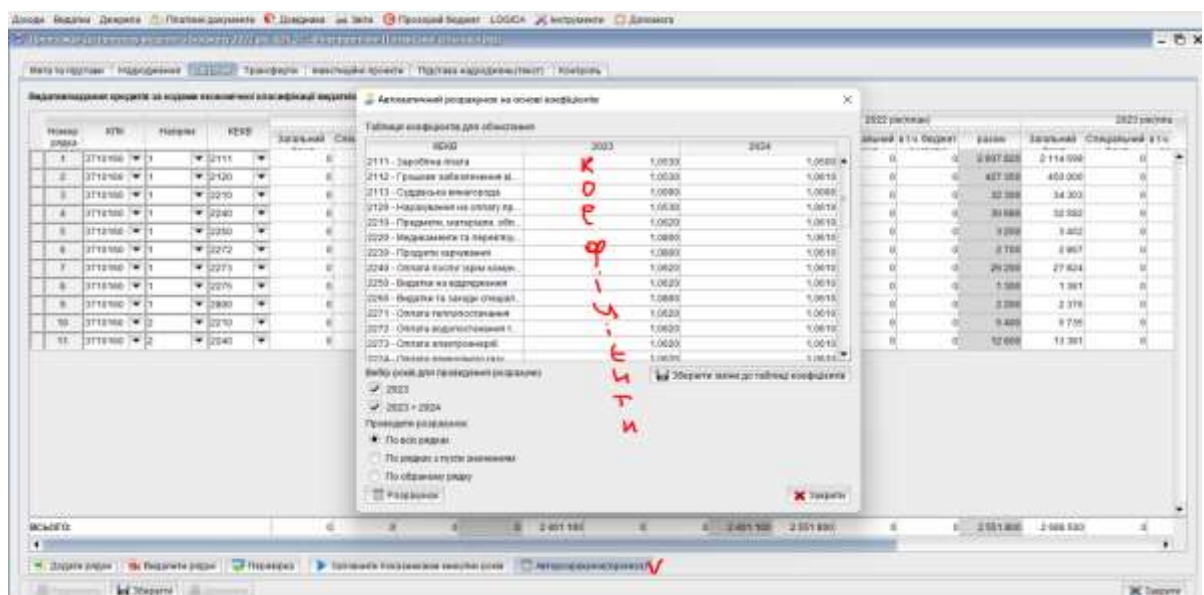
Доходи Видатки Джерела Платіжні документи Довідники Звіти Прозорий бюджет LOGICA Інструменти Допомога

Мета та підстави | Надходження | Видатки | Трансферти | Інвестиційні проекти | Підстава надходжень(текст) | Контроль

Видатки/надання кредитів за кодами економічної класифікації видатків

| Номер рядка | КПК | Напрям | КЕКВ | Загальний | Спец |
|---|---|---|---|---|---|
| 1 | 3710160 | 1 | 2111 | 0 | |
| 2 | 3710160 | 1 | 2120 | 0 | |
| 3 | 3710160 | 1 | 2210 | 0 | |
| 4 | 3710160 | 1 | 2240 | 0 | |
| 5 | 3710160 | 1 | 2250 | 0 | |
| 6 | 3710160 | 1 | 2272 | 0 | |
| 7 | 3710160 | 1 | 2273 | 0 | |
| 8 | 3710160 | 1 | 2275 | 0 | |
| 9 | 3710160 | 1 | 2800 | 0 | |
| 10 | 3710160 | 2 | 2210 | 0 | |
| 11 | 3710160 | 2 | 2240 | 0 | |

2022 рік/план | 2023 рік/план
Загальний | в т.ч. бюджет | разом | Загальний | Спеціальний | в т.ч.

| разом | Загальний |
|---|---|
| 2 097 020 | 2 114 598 |
| 427 358 | 453 000 |
| 32 358 | 34 303 |
| 30 565 | 32 592 |
| 3 250 | 3 402 |
| 2 755 | 2 907 |
| 26 250 | 27 824 |
| 1 300 | 1 381 |
| 2 200 | 2 376 |
| 5 465 | 5 735 |
| 12 000 | 13 381 |

Автоматичний розрахунок на основі коефіцієнтів

Таблиця коефіцієнтів для обчислення

| КЕКВ | 2023 | 2024 |
|---|---|---|
| 2111 - Заробітна плата | 1,0530 | 1,0500 |
| 2112 - Грошове забезпечення ві... | 1,0530 | 1,0610 |
| 2113 - Суддівська винагорода | 1,0060 | 1,0060 |
| 2120 - Нарахування на оплату пр... | 1,0530 | 1,0610 |
| 2210 - Предмети, матеріали, обл... | 1,0620 | 1,0610 |
| 2220 - Медикаменти та перевяз... | 1,0660 | 1,0610 |
| 2230 - Продукти харчування | 1,0660 | 1,0610 |
| 2240 - Оплата послуг (крім комун... | 1,0620 | 1,0610 |
| 2250 - Видатки на відрядження | 1,0620 | 1,0610 |
| 2260 - Видатки та заходи спеціал... | 1,0660 | 1,0610 |
| 2271 - Оплата теплопостачання | 1,0620 | 1,0610 |
| 2272 - Оплата водопостачання т... | 1,0620 | 1,0610 |
| 2273 - Оплата електроенергії | 1,0620 | 1,0610 |
| 2274 - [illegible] | 1,0620 | 1,0610 |

коефіцієнти

Вибір років для проведення розрахунку
2023
2023 + 2024

Зберегти зміни до таблиці коефіцієнтів

Проводити розрахунок
По всіх рядках
По рядках з пустим значенням
По обраному рядку

Розрахунок
Закрити

ВСЬОГО: 0 0 0 0 2 401 180 0 0 2 401 180 2 551 890 0 0 2 551 800 2 568 530 0

Додати рядки | Видалити рядки | Перевірка | Заповнити показниками минулих років | Авторозрахунок/прогноз

Зберегти | Закрити